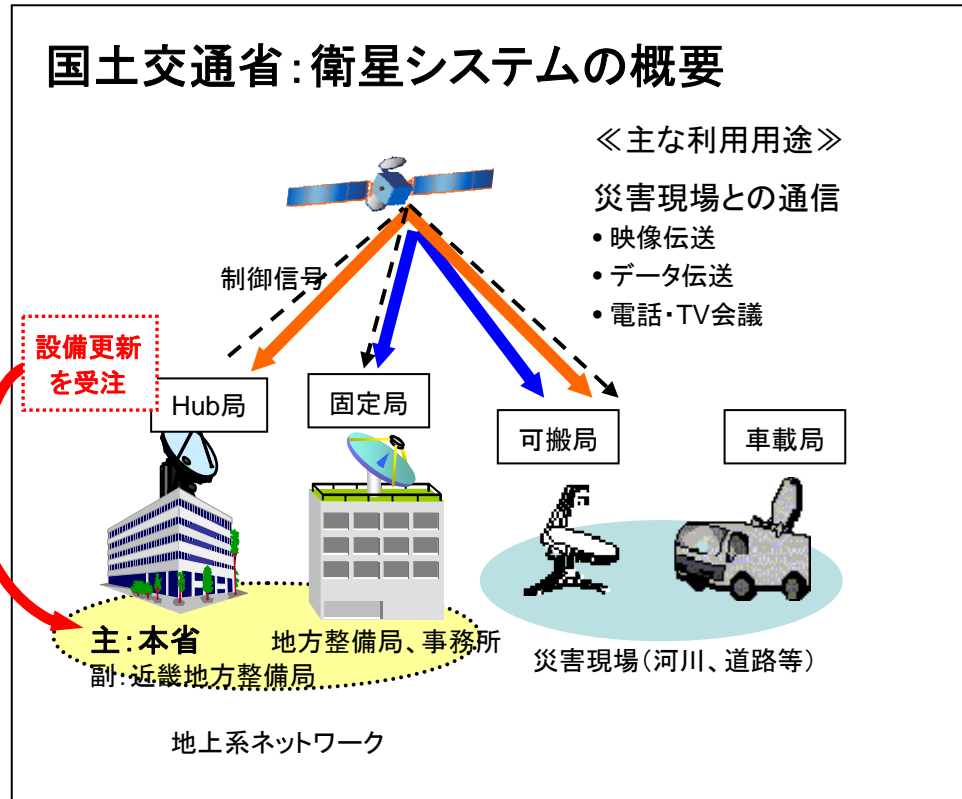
国土交通省:衛星システムの概要

≪主な利用用途≫

災害現場との通信
• 映像伝送
• データ伝送
• 電話・TV会議

制御信号

設備更新を受注

Hub局

固定局

可搬局

車載局

主:本省
副:近畿地方整備局

地方整備局、事務所

災害現場(河川、道路等)

地上系ネットワーク